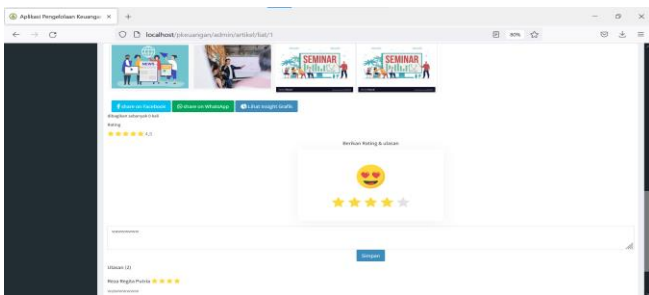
Aplikasi Pengelolaan Keuanga ×

localhost/pkeuangan/admin/artikel/liat/1

80%

SEMINAR

SEMINAR

share on Facebook

share on WhatsApp

Lihat Insight Grafik

Dibagikan sebanyak 0 kali

Rating

4.5

Berikan Rating & ulasan

Simpan

Ulasan (2)

Resa Regita Putria

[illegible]